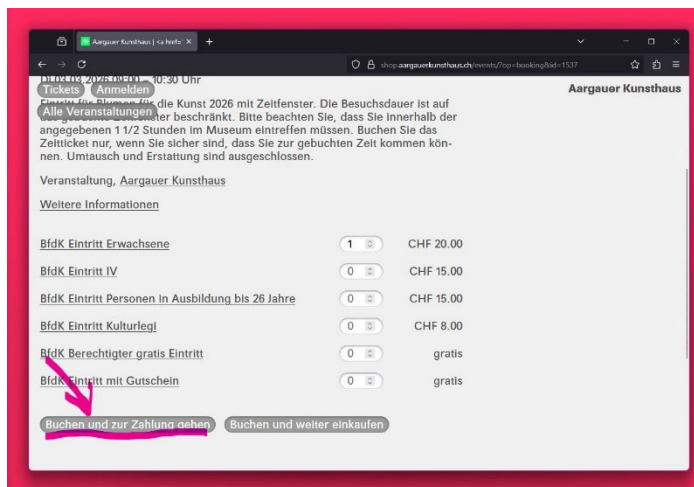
Aargauer Kunsthaus | <a href= ×

shop.aargauerkunsthaus.ch/events/?op=booking&id=1537

Di 03.02.2026 09:00 – 10:30 Uhr

Tickets Anmelden

Alle Veranstaltungen

Aargauer Kunsthaus

Eintritt für Blumen für die Kunst 2026 mit Zeitfenster. Die Besuchsdauer ist auf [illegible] beschränkt. Bitte beachten Sie, dass Sie innerhalb der angegebenen 1 1/2 Stunden im Museum eintreffen müssen. Buchen Sie das Zeitticket nur, wenn Sie sicher sind, dass Sie zur gebuchten Zeit kommen können. Umtausch und Erstattung sind ausgeschlossen.

Veranstaltung, Aargauer Kunsthaus

Weitere Informationen

| | | |
|---|---|---|
| BfdK Eintritt Erwachsene | 1 | CHF 20.00 |
| BfdK Eintritt IV | 0 | CHF 15.00 |
| BfdK Eintritt Personen in Ausbildung bis 26 Jahre | 0 | CHF 15.00 |
| BfdK Eintritt Kulturlegi | 0 | CHF 8.00 |
| BfdK Berechtigter gratis Eintritt | 0 | gratis |
| BfdK Eintritt mit Gutschein | 0 | gratis |

Buchen und zur Zahlung gehen Buchen und weiter einkaufen